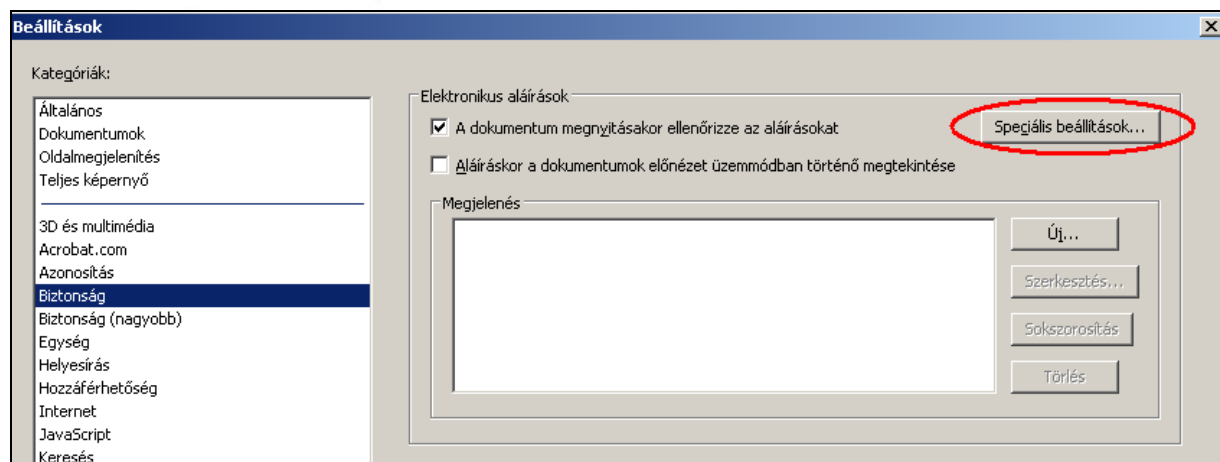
Beállítások

Kategóriák:

Általános
Dokumentumok
Oldalmegjelenítés
Teljes képernyő

3D és multimédia
Acrobat.com
Azonosítás
Biztonság
Biztonság (nagyobb)
Egység
Helyesírás
Hozzáférhetőség
Internet
JavaScript
Keresés

Elektronikus aláírások

A dokumentum megnyitásakor ellenőrizze az aláírásokat

Speciális beállítások...

Aláíráskor a dokumentumok előnézet üzemmódban történő megtekintése

Megjelenés

Új...

Szerkesztés...

Sokszorosítás

Törlés